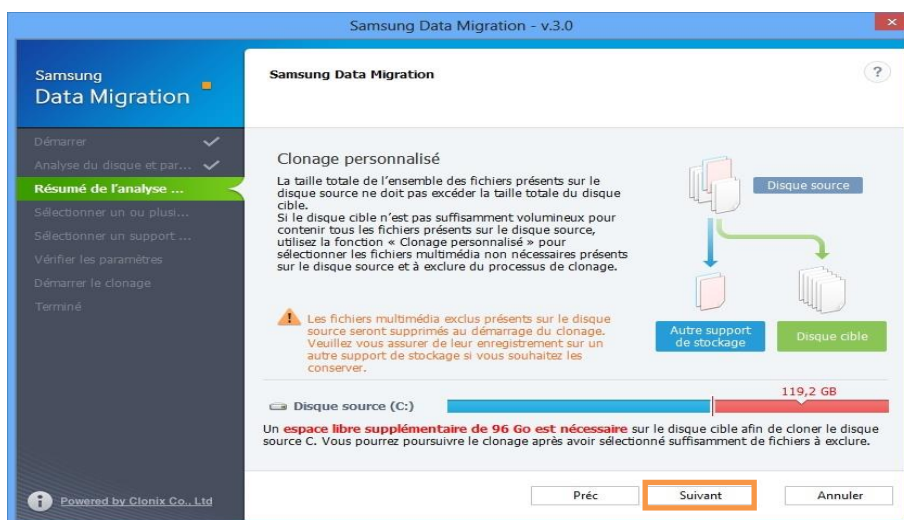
Samsung Data Migration - v.3.0

Samsung
Data Migration

Démarrer
Analyse du disque et par...
Résumé de l'analyse ...
Sélectionner un ou plusi...
Sélectionner un support ...
Vérifier les paramètres
Démarrer le clonage
Terminé

Powered by Clonix Co., Ltd

Samsung Data Migration

?

Clonage personnalisé

La taille totale de l'ensemble des fichiers présents sur le disque source ne doit pas excéder la taille totale du disque cible.
Si le disque cible n'est pas suffisamment volumineux pour contenir tous les fichiers présents sur le disque source, utilisez la fonction « Clonage personnalisé » pour sélectionner les fichiers multimédia non nécessaires présents sur le disque source et à exclure du processus de clonage.

Disque source

Les fichiers multimédia exclus présents sur le disque source seront supprimés au démarrage du clonage. Veuillez vous assurer de leur enregistrement sur un autre support de stockage si vous souhaitez les conserver.

Autre support de stockage

Disque cible

119,2 GB

Disque source (C:)

Un espace libre supplémentaire de 96 Go est nécessaire sur le disque cible afin de cloner le disque source C. Vous pourrez poursuivre le clonage après avoir sélectionné suffisamment de fichiers à exclure.

Préc

Suivant

Annuler